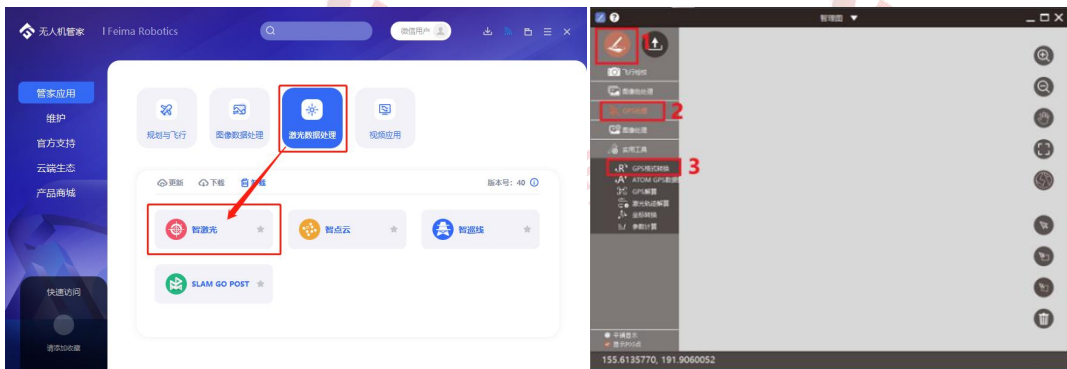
无人机管家 | Feima Robotics

微信用户

管家应用
维护
官方支持
云端生态
产品商城

快速访问

请添加收藏

规划与飞行
图像数据处理
激光数据处理
视频应用

更新 下载 卸载
版本号：40

智激光
智点云
智巡线
SLAM GO POST

智理图

1

飞行检校
图像数据处理
GPS处理 2
图像处理
实用工具
GPS格式转换 3
ATOM GPS数据
GPS解算
激光轨迹解算
坐标转换
参数计算

155.6135770, 191.9060052